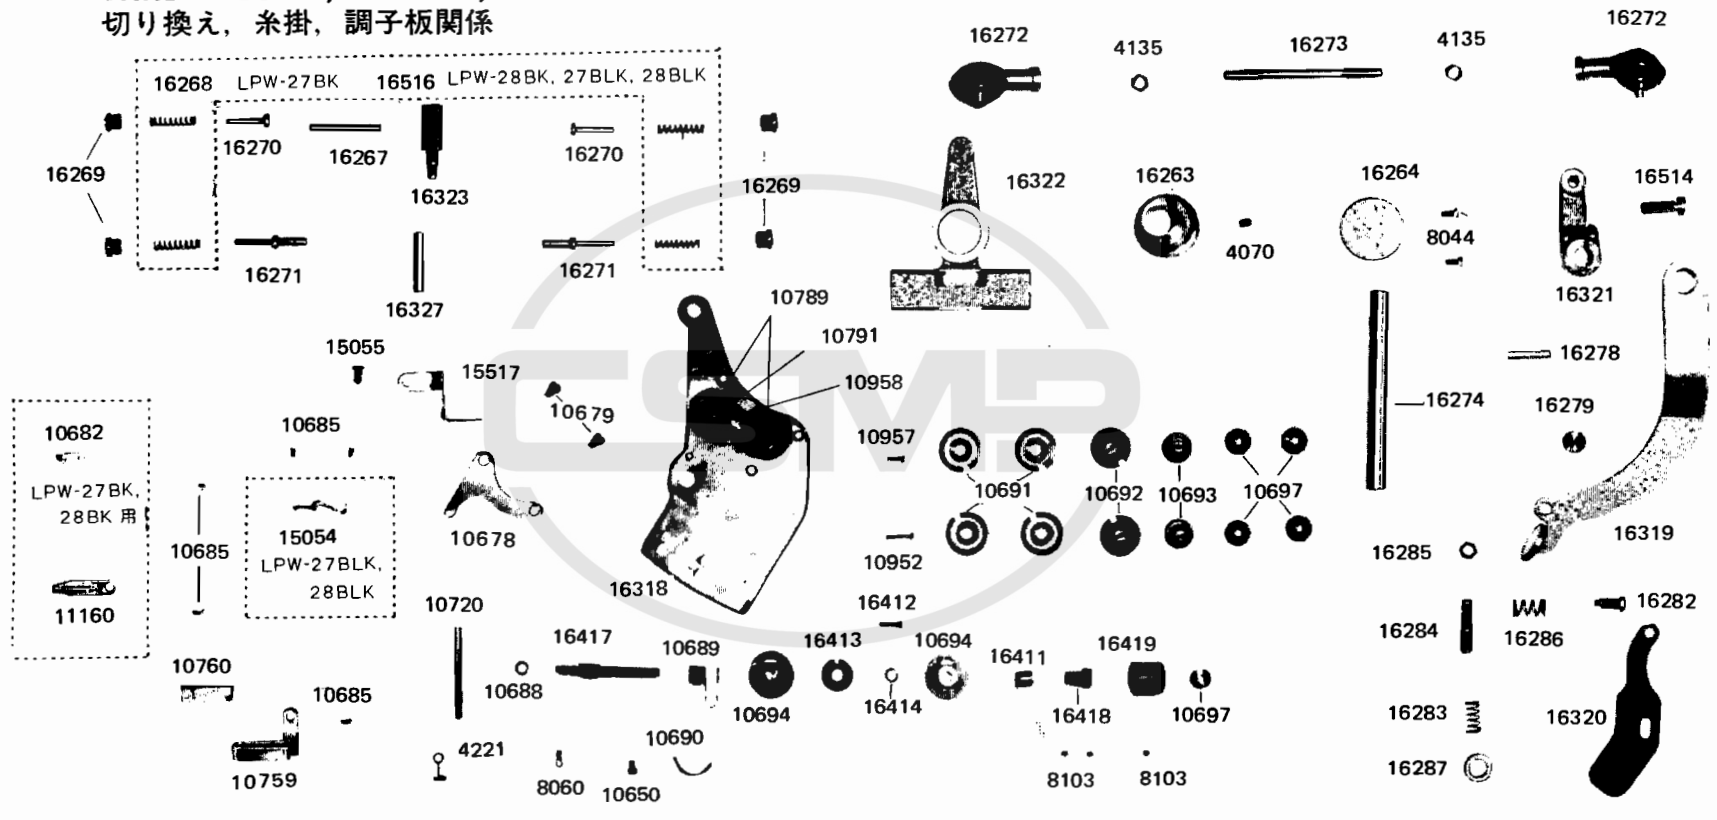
切り換え，糸掛，調子板関係

16268 LPW-27BK 16516 LPW-28BK, 27BLK, 28BLK

16269
16270
16267
16323
16270
16269
16271
16327
16271

16272
4135
16273
4135
16272
16322
16263
4070
16264
8044
16514
16321

15055
15517
10789
10791
10958
10679
10957
16278
16274
16279

10682
LPW-27BK, 28BK 用
11160
10685
10685
15054 LPW-27BLK, 28BLK
10678
16318
10691
10692
10693
10697
10952
16319
16285

10720
16412
16417
10689
16413
10694
16411
16419
16284
16286
16282
10760
10688
10694
10685
10414
16418
10697
16283
16320
10759
4221
10690
8060
10650
8103
8103
16287